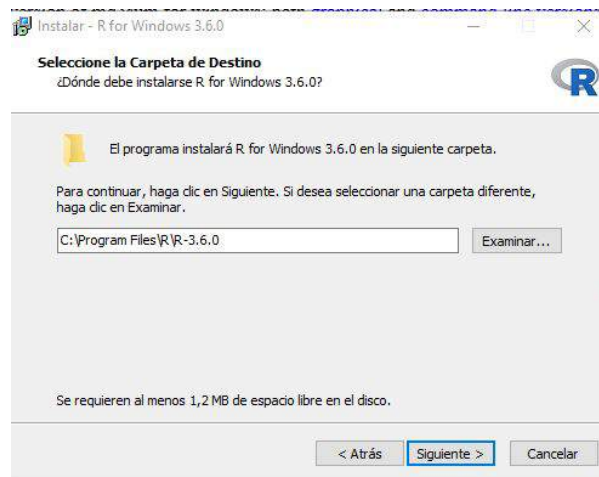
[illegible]

Instalar - R for Windows 3.6.0

Seleccione la Carpeta de Destino
¿Dónde debe instalarse R for Windows 3.6.0?

El programa instalará R for Windows 3.6.0 en la siguiente carpeta.

Para continuar, haga clic en Siguiente. Si desea seleccionar una carpeta diferente, haga clic en Examinar.

C:\Program Files\R\R-3.6.0

Examinar...

Se requieren al menos 1,2 MB de espacio libre en el disco.

< Atrás

Siguiente >

Cancelar